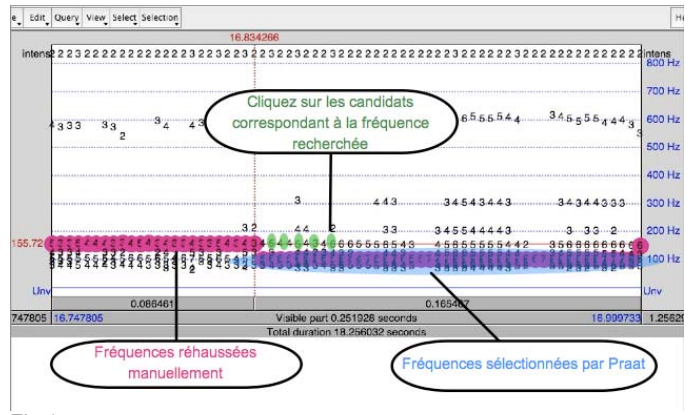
e Edit Query View Select Selection

He

16.834266

intens 2 2 2 2 2 2 2 2 2 2 2 2 2 2 2 2 2 2 2 2 2 2 2 2 2 2 2 2 2 2 2 2 2 2 2 2 2 2 2 2 2 2 2 2 2 2 2 2 2 2 2 2 2 2 2 2 2 2 2 2 2 2 2 2 2 intens

800 Hz

700 Hz

600 Hz

500 Hz

400 Hz

300 Hz

200 Hz

100 Hz

155.72

Unv

Unv

Cliquez sur les candidats correspondant à la fréquence recherchée

0.086461

0.165467

747805 16.747805

Visible part 0.251928 seconds

16.999733 1.25629

Total duration 18.256032 seconds

Fréquences réhaussées manuellement

Fréquences sélectionnées par Praat